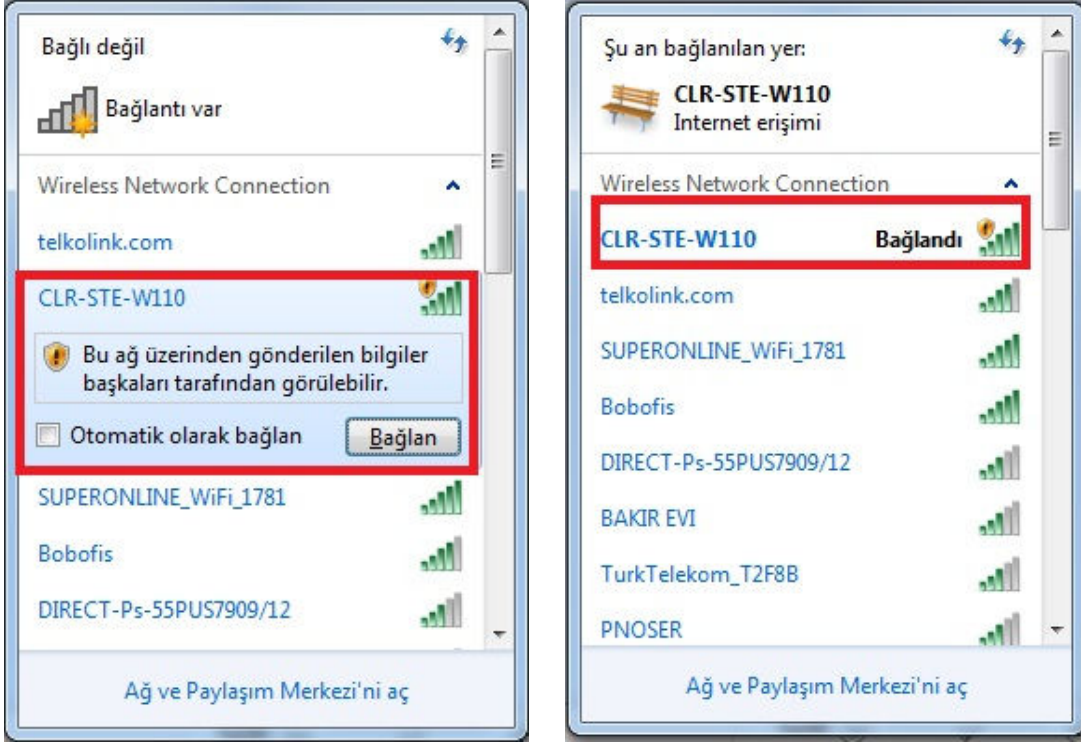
Bağlı değil

Bağlantı var

Wireless Network Connection

telkolink.com

CLR-STE-W110

Bu ağ üzerinden gönderilen bilgiler başkaları tarafından görülebilir.

Otomatik olarak bağlan

Bağlan

SUPERONLINE_WiFi_1781

Bobofis

DIRECT-Ps-55PUS7909/12

Ağ ve Paylaşım Merkezi'ni aç

Şu an bağlanılan yer:

CLR-STE-W110
Internet erişimi

Wireless Network Connection

CLR-STE-W110 Bağlandı

telkolink.com

SUPERONLINE_WiFi_1781

Bobofis

DIRECT-Ps-55PUS7909/12

BAKIR EVI

TurkTelekom_T2F8B

PNOSER

Ağ ve Paylaşım Merkezi'ni aç